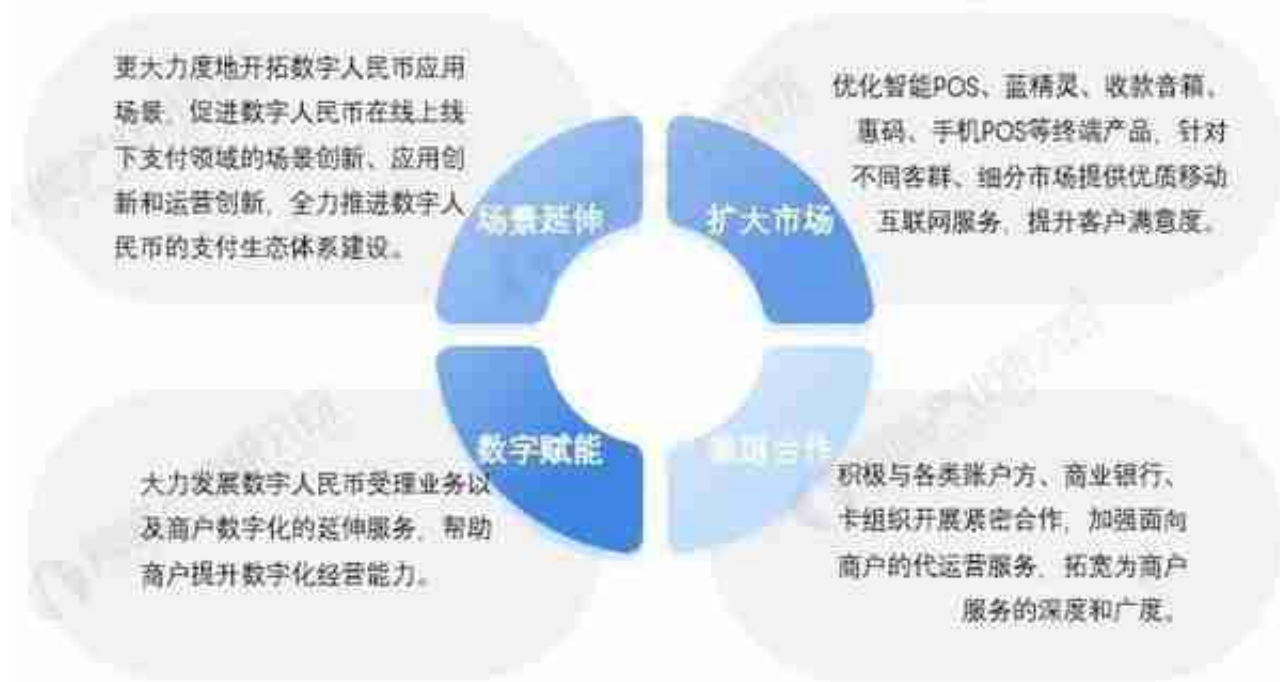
更大力度地开拓数字人民币应用场景，促进数字人民币在线上线下支付领域的场景创新、应用创新和运营创新，全力推进数字人民币的支付生态体系建设。

场景延伸

扩大市场

优化智能POS、蓝精灵、收款音箱、惠码、手机POS等终端产品，针对不同客群、细分市场提供优质移动互联网服务，提升客户满意度。

数字赋能

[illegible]合作

大力发展数字人民币受理业务以及商户数字化的延伸服务，帮助商户提升数字化经营能力。

积极与各类账户方、商业银行、卡组织开展紧密合作，加强面向商户的代运营服务，拓宽为商户服务的深度和广度。